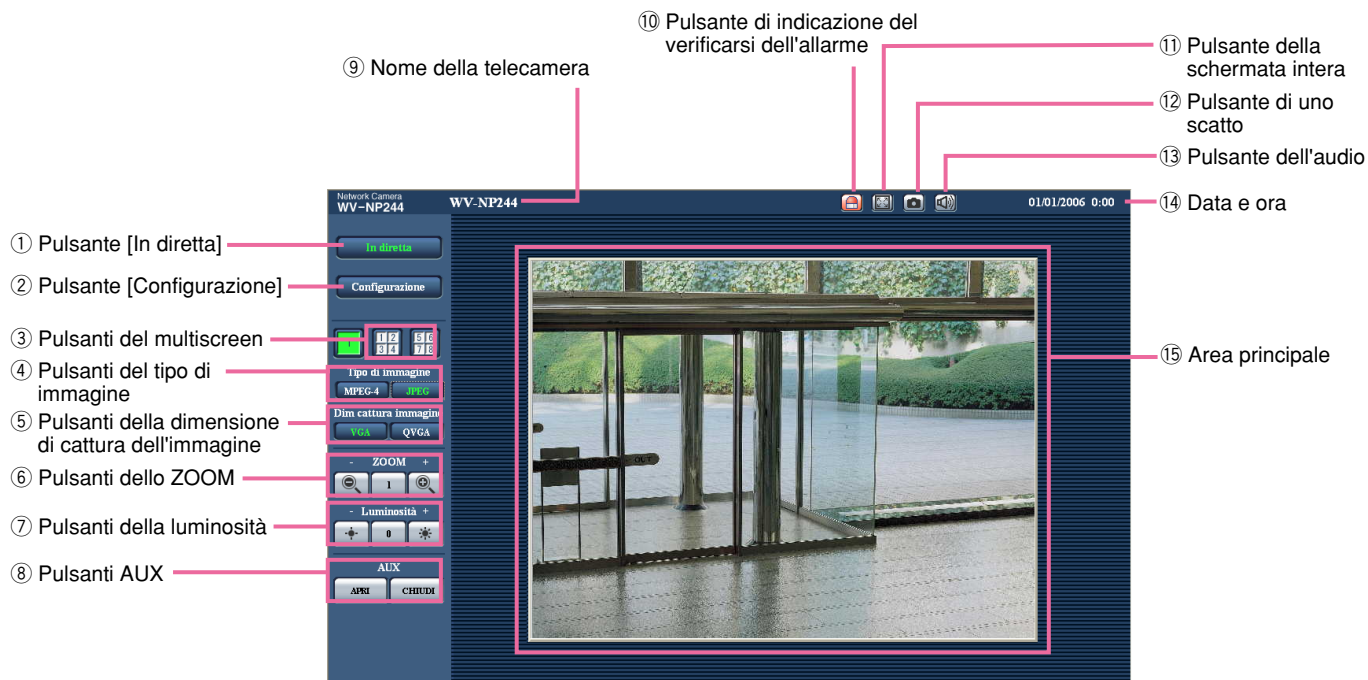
⑩ Pulsante di indicazione del verificarsi dell'allarme

⑨ Nome della telecamera

⑪ Pulsante della schermata intera

⑫ Pulsante di uno scatto

⑬ Pulsante dell'audio

Network Camera
WV-NP244

WV-NP244

01/01/2006 0:00

⑭ Data e ora

① Pulsante [In diretta]

In diretta

② Pulsante [Configurazione]

Configurazione

③ Pulsanti del multiscreen

1 2 3 4

5 6 7 8

④ Pulsanti del tipo di immagine

Tipo di immagine

MPEG-4

JPEG

⑤ Pulsanti della dimensione di cattura dell'immagine

Dim cattura immagine

VGA

QVGA

⑥ Pulsanti dello ZOOM

- ZOOM +

1

⑦ Pulsanti della luminosità

- Luminosità +

0

⑧ Pulsanti AUX

AUX

APRI

CHIUDI

OUT

⑮ Area principale